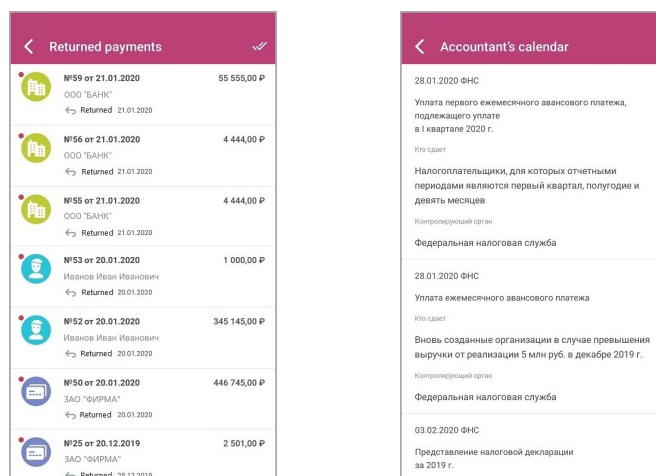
Returned payments

№59 от 21.01.2020 55 555,00 ₽
ООО "БАНК"
Returned 21.01.2020

№56 от 21.01.2020 4 444,00 ₽
ООО "БАНК"
Returned 21.01.2020

№55 от 21.01.2020 4 444,00 ₽
ООО "БАНК"
Returned 21.01.2020

№53 от 20.01.2020 1 000,00 ₽
Иванов Иван Иванович
Returned 20.01.2020

№52 от 20.01.2020 345 145,00 ₽
Иванов Иван Иванович
Returned 20.01.2020

№50 от 20.01.2020 446 745,00 ₽
ЗАО "ФИРМА"
Returned 20.01.2020

№25 от 20.12.2019 2 501,00 ₽
ЗАО "ФИРМА"
Returned 25.12.2019

Accountant's calendar

28.01.2020 ФНС

Уплата первого ежемесячного авансового платежа, подлежащего уплате в I квартале 2020 г.

Кто сдает

Налогоплательщики, для которых отчетными периодами являются первый квартал, полугодие и девять месяцев

Контролирующий орган

Федеральная налоговая служба

28.01.2020 ФНС

Уплата ежемесячного авансового платежа

Кто сдает

Вновь созданные организации в случае превышения выручки от реализации 5 млн руб. в декабре 2019 г.

Контролирующий орган

Федеральная налоговая служба

03.02.2020 ФНС

Представление налоговой декларации за 2019 г.